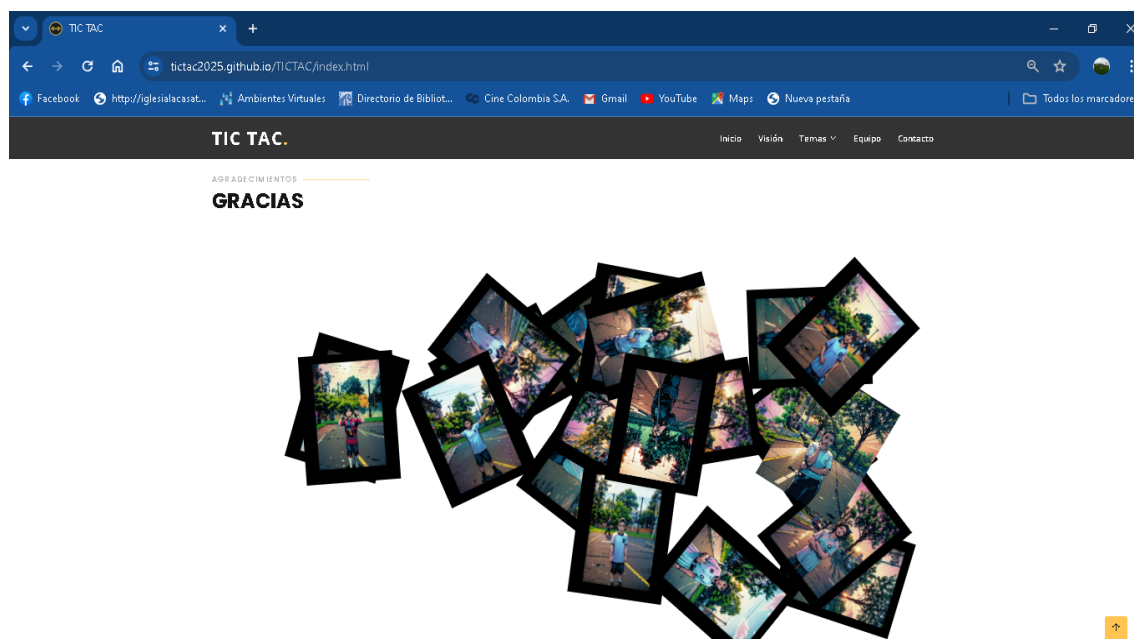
TIC TAC

tictac2025.github.io/TICTAC/index.html

Facebook http://iglesialacasat... Ambientes Virtuales Directorio de Bibliot... Cine Colombia S.A. Gmail YouTube Maps Nueva pestaña Todos los marcadore

TIC TAC.

Inicio Visión Temas Equipo Contacto

AGRADECIMIENTOS

GRACIAS